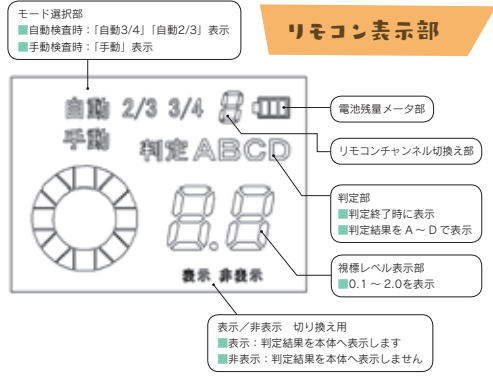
モード選択部
■自動検査時：「自動3/4」「自動2/3」表示
■手動検査時：「手動」表示

リモコン表示部

自動 2/3 3/4 8

手動 判定ABCD

8.8

表示 非表示

電池残量メータ部

リモコンチャンネル切換え部

判定部
■判定終了時に表示
■判定結果をA～Dで表示

視標レベル表示部
■0.1 ～ 2.0を表示

表示／非表示　切り換え用
■表示：判定結果を本体へ表示します
■非表示：判定結果を本体へ表示しません